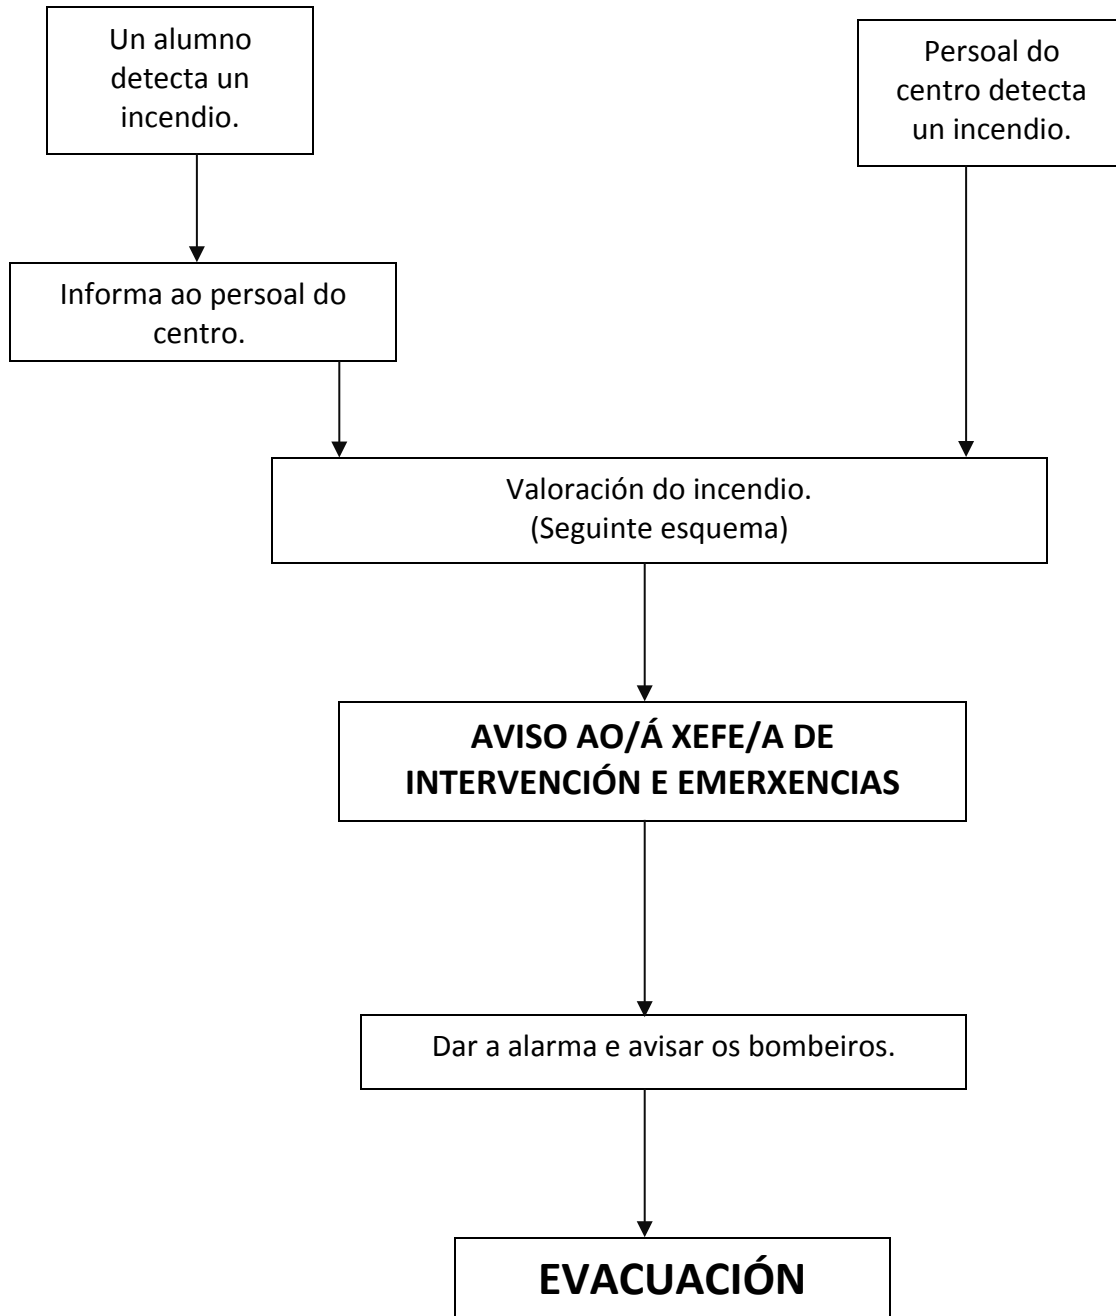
Un alumno detecta un incendio.

Persoal do centro detecta un incendio.

Informa ao persoal do centro.

Valoración do incendio.
(Seguinte esquema)

AVISO AO/Á XEFE/A DE INTERVENCIÓN E EMERXENCIAS

Dar a alarma e avisar os bombeiros.

EVACUACIÓN